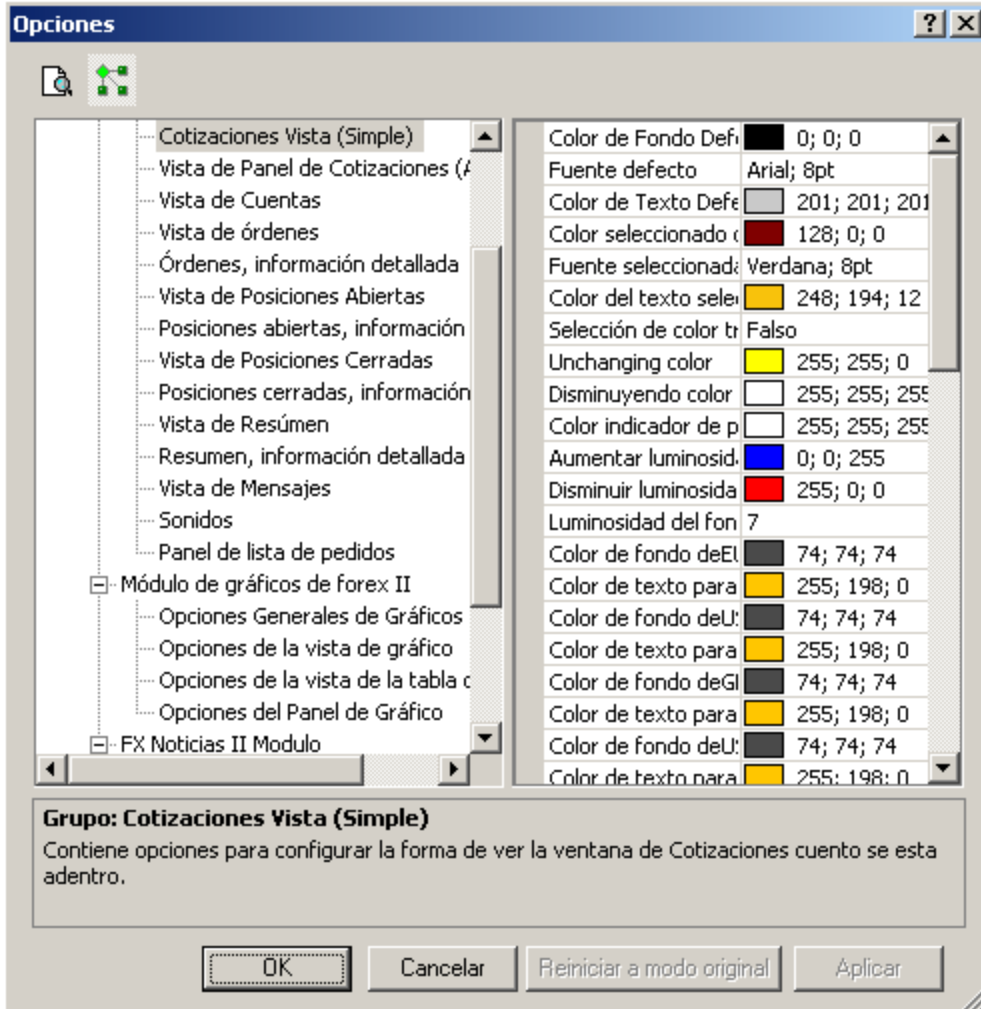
Opciones

? X

Cotizaciones Vista (Simple)
Vista de Panel de Cotizaciones (A
Vista de Cuentas
Vista de órdenes
Órdenes, información detallada
Vista de Posiciones Abiertas
Posiciones abiertas, información
Vista de Posiciones Cerradas
Posiciones cerradas, información
Vista de Resúmen
Resumen, información detallada
Vista de Mensajes
Sonidos
Panel de lista de pedidos
Módulo de gráficos de forex II
Opciones Generales de Gráficos
Opciones de la vista de gráfico
Opciones de la vista de la tabla d
Opciones del Panel de Gráfico
FX Noticias II Modulo

| | |
|---|---|
| Color de Fondo Defe | 0; 0; 0 |
| Fuente defecto | Arial; 8pt |
| Color de Texto Defe | 201; 201; 201 |
| Color seleccionado c | 128; 0; 0 |
| Fuente seleccionada | Verdana; 8pt |
| Color del texto sele | 248; 194; 12 |
| Selección de color tr | Falso |
| Unchanging color | 255; 255; 0 |
| Disminuyendo color | 255; 255; 255 |
| Color indicador de p | 255; 255; 255 |
| Aumentar luminosida | 0; 0; 255 |
| Disminuir luminosida | 255; 0; 0 |
| Luminosidad del fon | 7 |
| Color de fondo deEU | 74; 74; 74 |
| Color de texto para | 255; 198; 0 |
| Color de fondo deU | 74; 74; 74 |
| Color de texto para | 255; 198; 0 |
| Color de fondo deGl | 74; 74; 74 |
| Color de texto para | 255; 198; 0 |
| Color de fondo deU | 74; 74; 74 |
| Color de texto para | 255; 198; 0 |

Grupo: Cotizaciones Vista (Simple)
Contiene opciones para configurar la forma de ver la ventana de Cotizaciones cuento se esta adentro.

OK
Cancelar
Reiniciar a modo original
Aplicar